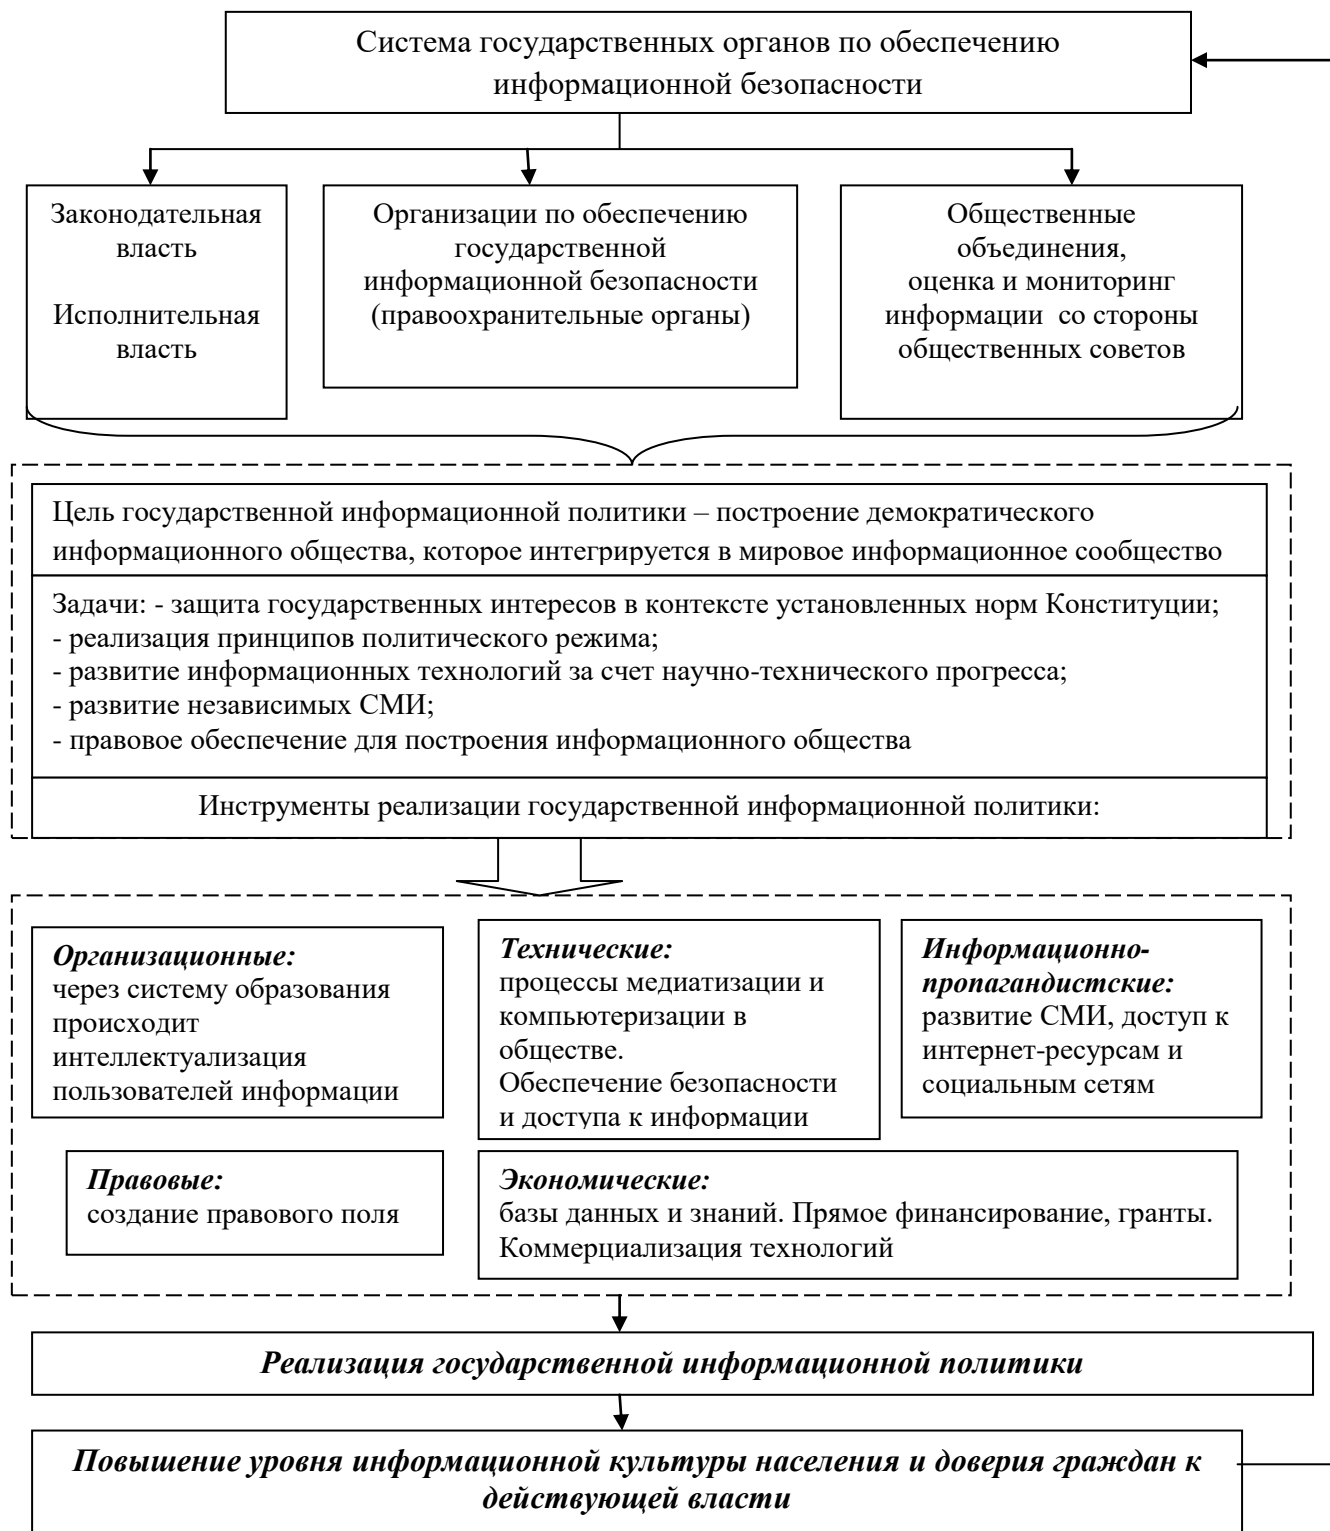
Система государственных органов по обеспечению информационной безопасности

Законодательная власть

Исполнительная власть

Организации по обеспечению государственной информационной безопасности (правоохранительные органы)

Общественные объединения, оценка и мониторинг информации со стороны общественных советов

Цель государственной информационной политики – построение демократического информационного общества, которое интегрируется в мировое информационное сообщество

Задачи: - защита государственных интересов в контексте установленных норм Конституции;
- реализация принципов политического режима;
- развитие информационных технологий за счет научно-технического прогресса;
- развитие независимых СМИ;
- правовое обеспечение для построения информационного общества

Инструменты реализации государственной информационной политики:

***Организационные:*** через систему образования происходит интеллектуализация пользователей информации

***Технические:*** процессы медиатизации и компьютеризации в обществе. Обеспечение безопасности и доступа к информации

***Информационно-пропагандистские:*** развитие СМИ, доступ к интернет-ресурсам и социальным сетям

***Правовые:*** создание правового поля

***Экономические:*** базы данных и знаний. Прямое финансирование, гранты. Коммерциализация технологий

***Реализация государственной информационной политики***

***Повышение уровня информационной культуры населения и доверия граждан к действующей власти***